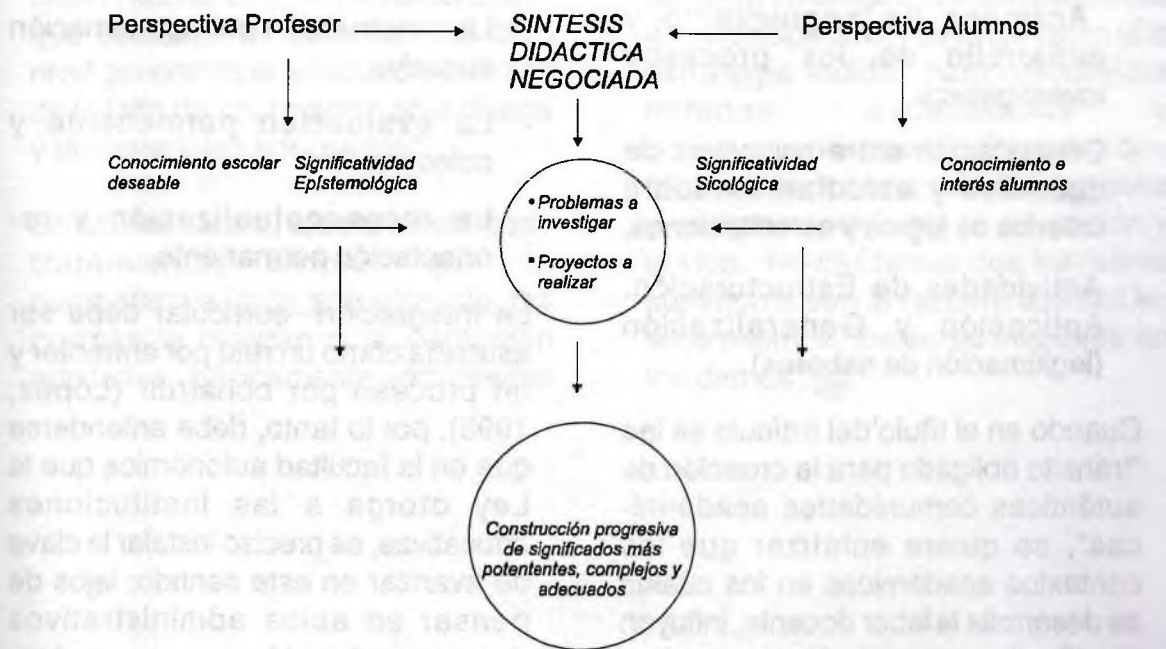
Perspectiva Profesor

SINTESIS DIDACTICA NEGOCIADA

Perspectiva Alumnos

Conocimiento escolar deseable

Significatividad Epistemológica

Significatividad Sicológica

Conocimiento e interés alumnos

• Problemas a investigar

• Proyectos a realizar

Construcción progresiva de significados más potentes, complejos y adecuados